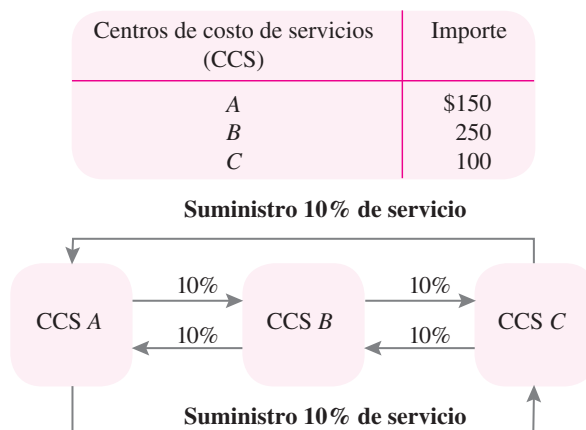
| Centros de costo de servicios (CCS) | Importe |
|---|---|
| *A* | \$150 |
| *B* | 250 |
| *C* | 100 |

**Suministro 10% de servicio**

CCS *A*

10%

10%

CCS *B*

10%

10%

CCS *C*

**Suministro 10% de servicio**